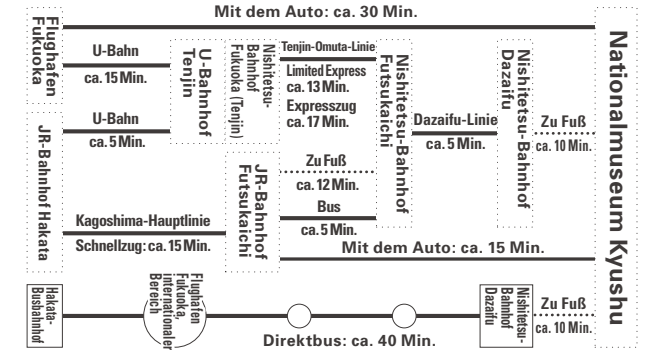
Mit dem Auto: ca. 30 Min.

Flughafen Fukuoka

U-Bahn
ca. 15 Min.

U-Bahnhof Tenjin

Nishitetsu-Bahnhof Fukuoka (Tenjin)

Tenjin-Omuta-Linie
Limited Express ca. 13 Min.
Expresszug ca. 17 Min.

Nishitetsu-Bahnhof Futsukaichi

Dazaifu-Linie
ca. 5 Min.

Nishitetsu-Bahnhof Dazaifu

Zu Fuß
ca. 10 Min.

Nationalmuseum Kyushu

JR-Bahnhof Hakata

U-Bahn
ca. 5 Min.

JR-Bahnhof Futsukaichi

Zu Fuß
ca. 12 Min.

Bus
ca. 5 Min.

Kagoshima-Hauptlinie
Schnellzug: ca. 15 Min.

Mit dem Auto: ca. 15 Min.

Hakata-Busbahnhof

Flughafen Fukuoka, Internationaler Bereich

Nishitetsu-Bahnhof Dazaifu

Zu Fuß
ca. 10 Min.

Direktbus: ca. 40 Min.